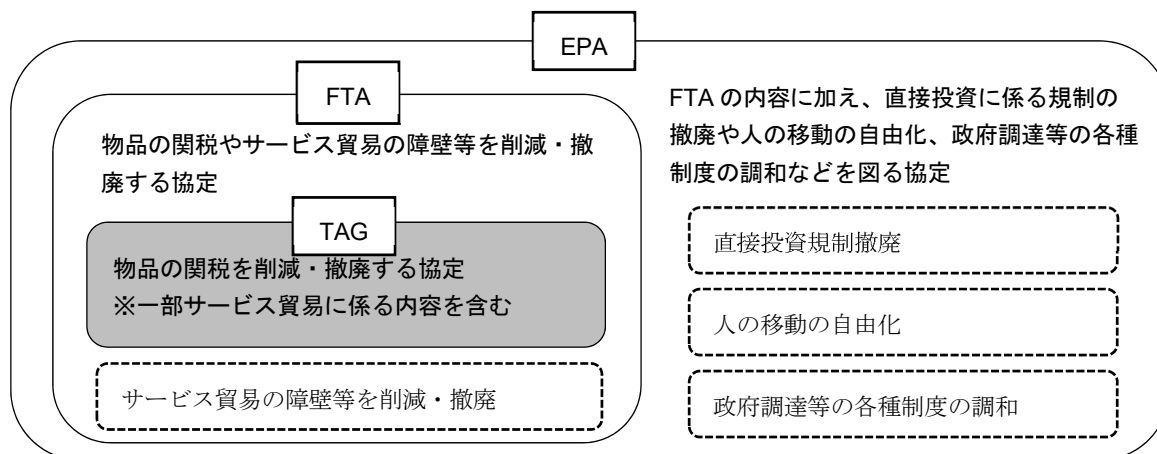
EPA

FTA

物品の関税やサービス貿易の障壁等を削減・撤廃する協定

TAG

物品の関税を削減・撤廃する協定
※一部サービス貿易に係る内容を含む

サービス貿易の障壁等を削減・撤廃

FTA の内容に加え、直接投資に係る規制の撤廃や人の移動の自由化、政府調達等の各種制度の調和などを図る協定

直接投資規制撤廃

人の移動の自由化

政府調達等の各種制度の調和